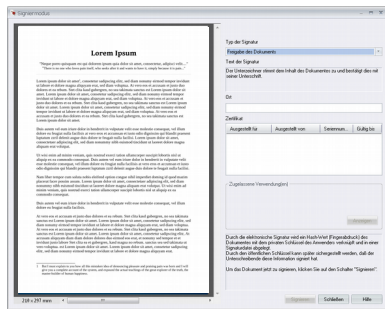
Signiermodus

Lorem Ipsum

"Neque porro quisquam est qui dolorem ipsum quia dolor sit amet, consectetur, adipisci velit..."

Typ der Signatur
Freigabe des Dokuments

Text der Signatur
Der Unterzeichner stimmt dem Inhalt des Dokumentes zu und bestätigt dies mit seiner Unterschrift.

Ort

Zertifikat

| Ausgestellt für | Ausgestellt von | Seriennum... | Gültig bis |
|---|---|---|---|

Zugelassene Verwendung(en)

Anzeigen

Durch die elektronische Signatur wird ein Hash-Wert (Fingerabdruck) des Dokumentes mit dem privaten Schlüssel des Anwenders verknüpft und in einer Signaturdatei abgelegt.
Durch den öffentlichen Schlüssel kann später sichergestellt werden, daß der Unterschreibende diese Information signiert hat.

Um das Dokument jetzt zu signieren, klicken Sie auf den Schalter "Signieren".

210 x 297 mm

Signieren
Schließen
Hilfe